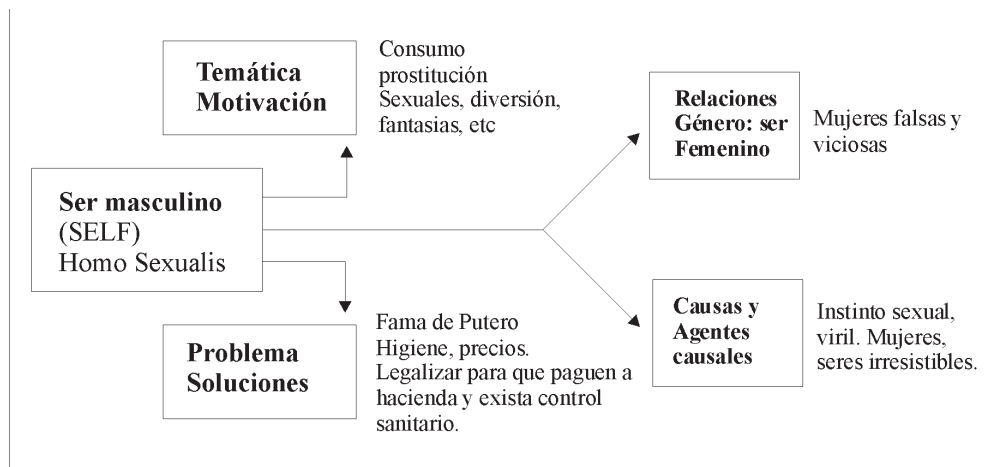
Temática Motivación

Consumo prostitución Sexuales, diversión, fantasias, etc

Ser masculino (SELF) Homo Sexualis

Problema Soluciones

Fama de Putero Higiene, precios. Legalizar para que paguen a hacienda y exista control sanitario.

Relaciones Género: ser Femenino

Mujeres falsas y viciosas

Causas y Agentes causales

Instinto sexual, viril. Mujeres, seres irresistibles.